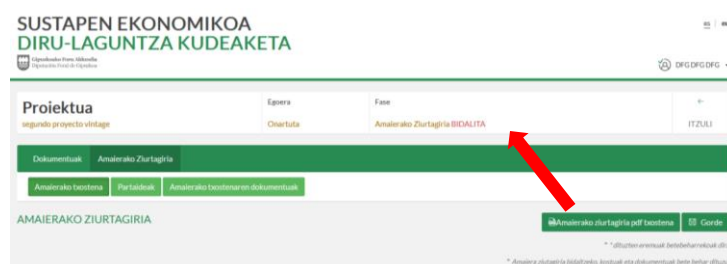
SUSTAPEN EKONOMIKOA
DIRU-LAGUNTZA KUDEAKETA

Gipuzkoako Foru Aldundia
Diputación Foral de Gipuzkoa

ES | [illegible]

DFG DFG DFG

Proiektua
segundo proyecto vintage

Egoera
Onartuta

Fase
Amaierako Ziurtagiria BIDALITA

←
ITZULI

Dokumentuak | Amaierako Ziurtagiria

Amaierako txostena | Partaideak | Amaierako txostenaren dokumentuak

AMAIERAKO ZIURTAGIRIA

Amaierako ziurtagiria pdf txostena | Gorde

* duzten eremuak betebeharrezkoak di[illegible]

* Amaiera ziurtagiria bidaltzeko, txostuak eta dokumentuak bete behar dituz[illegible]